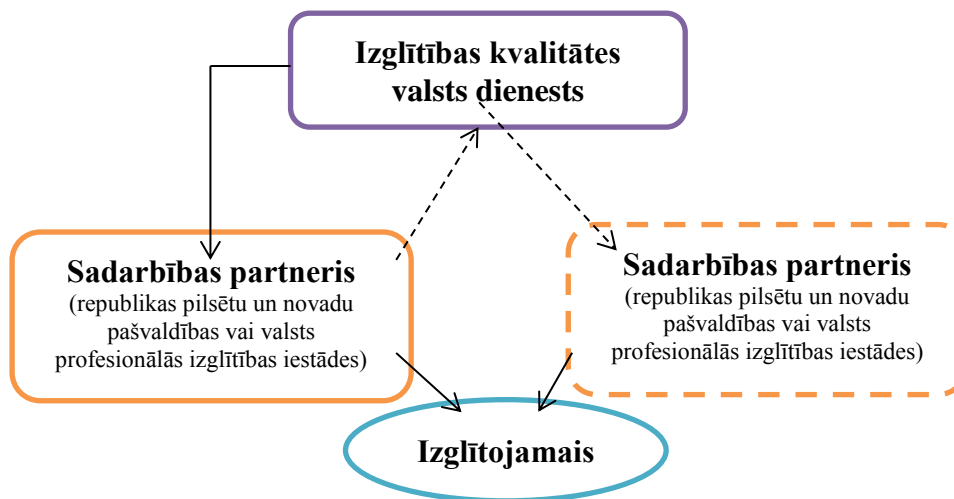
Izglītības kvalitātes valsts dienests

Sadarbības partneris
(republikas pilsētu un novadu pašvaldības vai valsts profesionālās izglītības iestādes)

Sadarbības partneris
(republikas pilsētu un novadu pašvaldības vai valsts profesionālās izglītības iestādes)

Izglītojamais